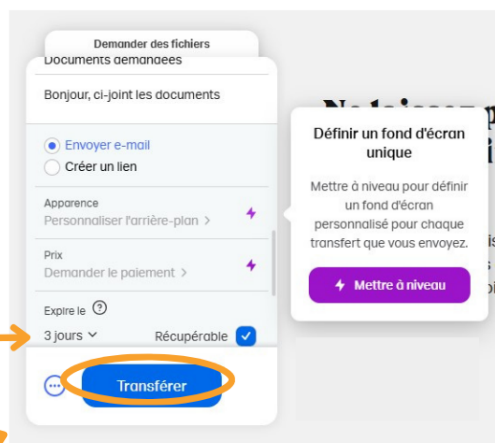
Demander des fichiers

Documents demandées

Bonjour, ci-joint les documents

Envoyer e-mail

Créer un lien

Apparence

Personnaliser l'arrière-plan >

Prix

Demander le paiement >

Expire le ?

3 jours

Récupérable

Transférer

Définir un fond d'écran unique

Mettre à niveau pour définir un fond d'écran personnalisé pour chaque transfert que vous envoyez.

Mettre à niveau

Ne laissez p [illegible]